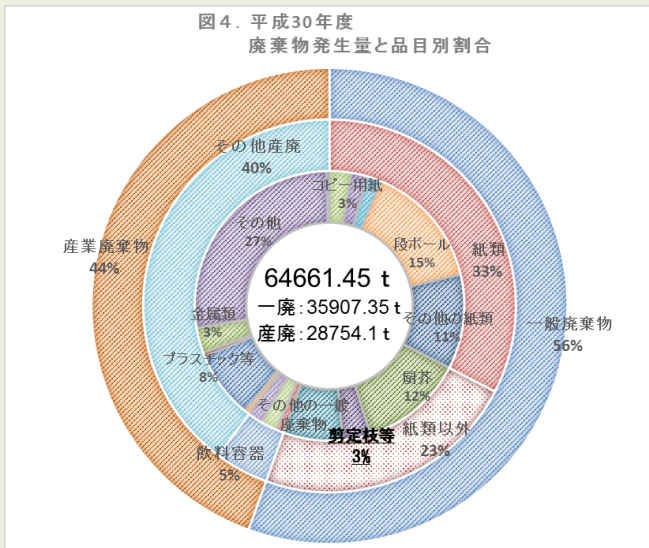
図４．平成30年度
廃棄物発生量と品目別割合

64661.45 t
一廃：35907.35 t
産廃：28754.1 t

産業廃棄物
44%

一般廃棄物
56%

その他産廃
40%

飲料容器
5%

紙類
33%

紙類以外
23%

コピー用紙
3%

段ボール
15%

その他の紙類
11%

厨芥
12%

剪定枝等
3%

その他の一般廃棄物

その他
27%

金属類
3%

プラスチック等
8%